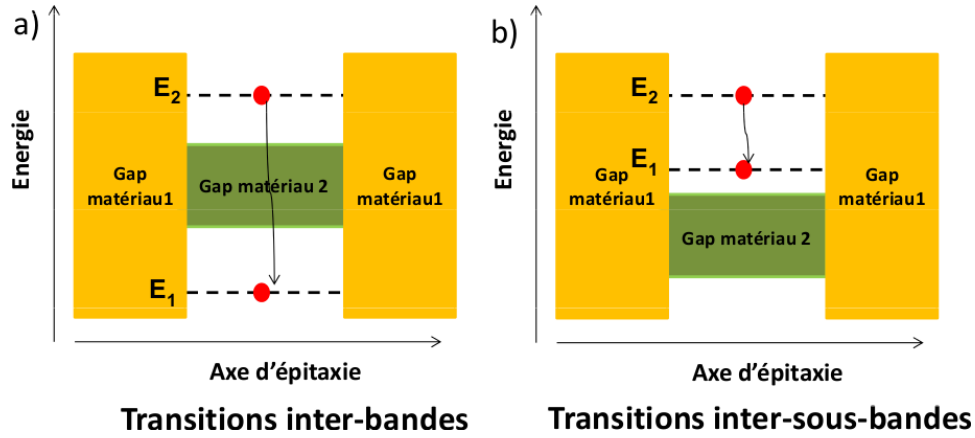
a)

Energie

$E_2$

Gap matériau1

Gap matériau 2

Gap matériau1

$E_1$

Axe d'épitaxie

Transitions inter-bandes

b)

Energie

$E_2$

$E_1$

Gap matériau1

Gap matériau1

Gap matériau 2

Axe d'épitaxie

Transitions inter-sous-bandes